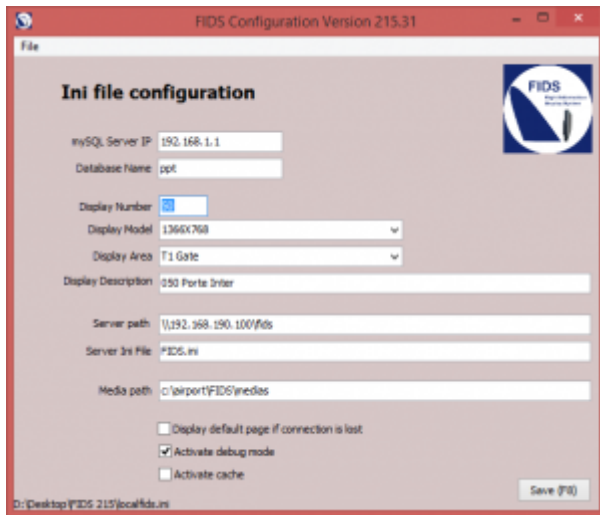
FIDS Configuration Version 215.31

File

Ini file configuration

FIDS

mySQL Server IP 192.168.1.1

Database Name ppt

Display Number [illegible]

Display Model 1366X768

Display Area T1 Gate

Display Description 050 Porte Inter

Server path \\192.168.190.100\fids

Server Ini File FIDS.ini

Media path c:\airport\FIDS\medias

Display default page if connection is lost

Activate debug mode

Activate cache

Save (F8)

D:\Desktop\FIDS 215\localfids.ini